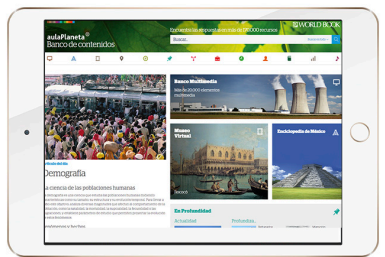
aulaPlaneta
Banco de contenidos

Encuentra las respuestas entre más de 100.000 recursos

WORLD BOOK

Buscar...

Demografía

La ciencia de las poblaciones humanas

Banco Multimedia

Museo Virtual

Enciclopedia de México

En Profundidad

Actualidad

Profundidad